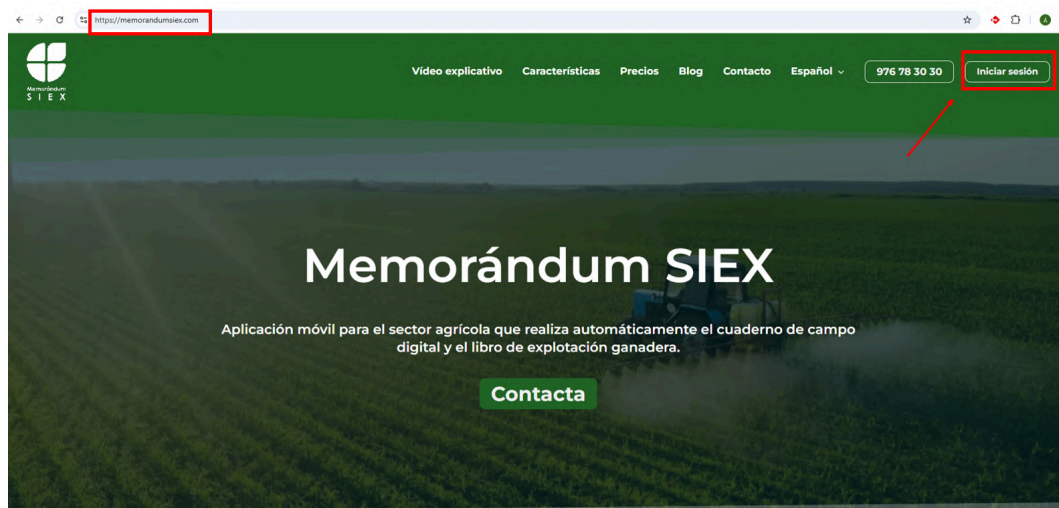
https://memorandumsiex.com

Memorándum
S I E X

Vídeo explicativo Características Precios Blog Contacto Español

976 78 30 30

Iniciar sesión

Memorándum SIEX

Aplicación móvil para el sector agrícola que realiza automáticamente el cuaderno de campo digital y el libro de explotación ganadera.

Contacta